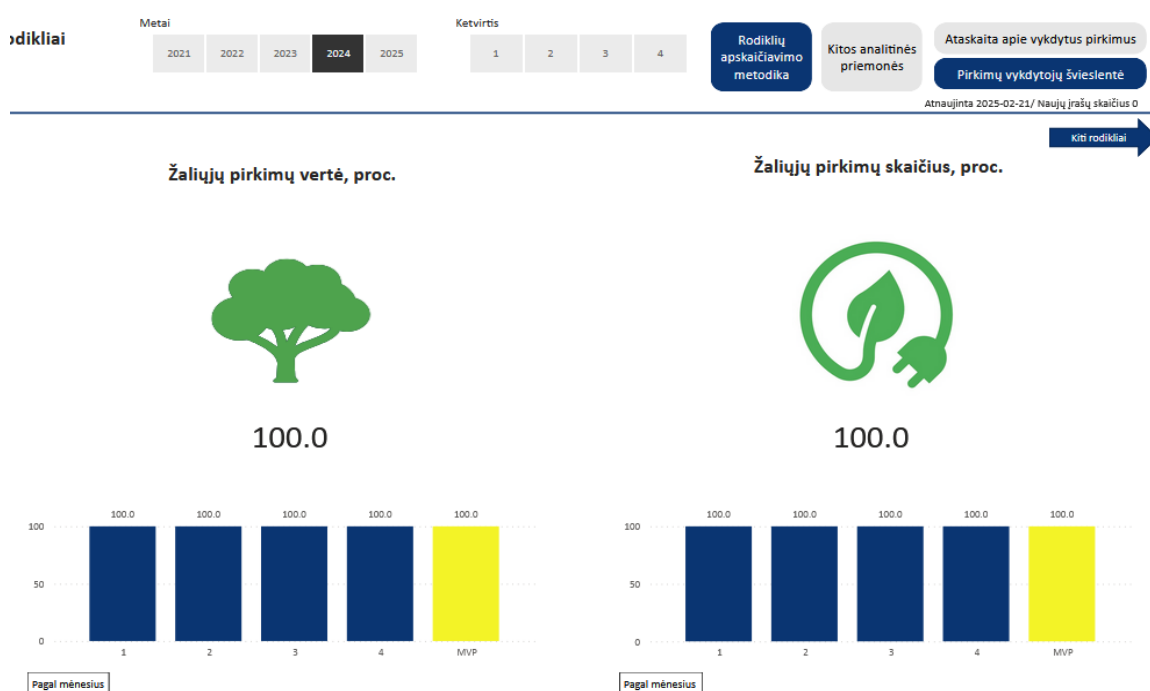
odikliai

Metai

2021 2022 2023 2024 2025

Ketvirtis

1 2 3 4

Rodiklių apskaičiavimo metodika

Kitos analitinės priemonės

Ataskaita apie vykdytus pirkimus

Pirkimų vykdytojų švieslentė

Atnaujinta 2025-02-21/ Naujų įrašų skaičius 0

Kiti rodikliai

Žaliųjų pirkimų vertė, proc.

100.0

| | 1 | 2 | 3 | 4 | MVP |
|---|---|---|---|---|---|
| | 100.0 | 100.0 | 100.0 | 100.0 | 100.0 |

100
50
0

Pagal mėnesius

Žaliųjų pirkimų skaičius, proc.

100.0

| | 1 | 2 | 3 | 4 | MVP |
|---|---|---|---|---|---|
| | 100.0 | 100.0 | 100.0 | 100.0 | 100.0 |

100
50
0

Pagal mėnesius